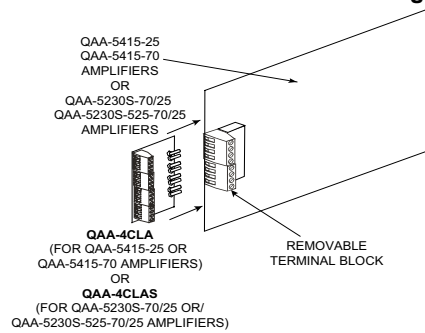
QAA-5415-25
QAA-5415-70
AMPLIFIERS
OR
QAA-5230S-70/25
QAA-5230S-525-70/25
AMPLIFIERS

REMOVABLE
TERMINAL BLOCK

**QAA-4CLA**
(FOR QAA-5415-25 OR
QAA-5415-70 AMPLIFIERS)
OR
**QAA-4CLAS**
(FOR QAA-5230S-70/25 OR/
QAA-5230S-525-70/25 AMPLIFIERS)